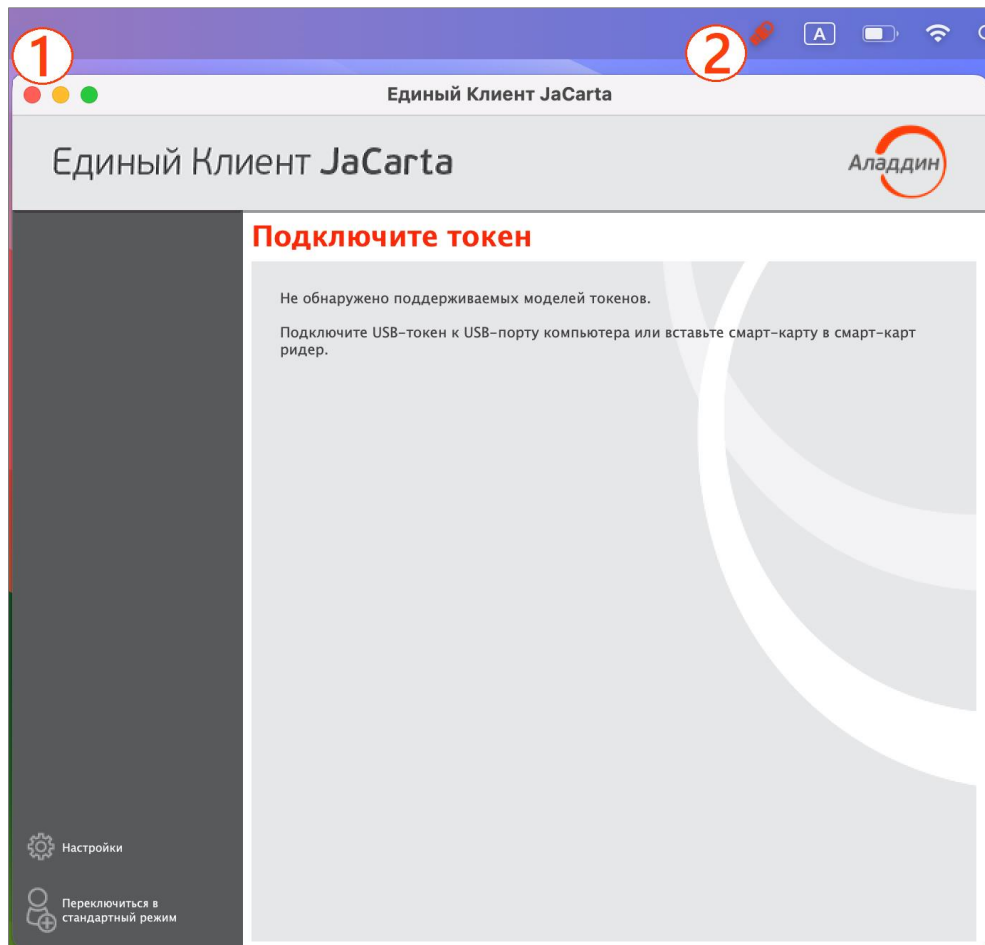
1

2

A

Единый Клиент JaCarta

Единый Клиент JaCarta

Аладдин

Подключите токен

Не обнаружено поддерживаемых моделей токенов.

Подключите USB-токен к USB-порту компьютера или вставьте смарт-карту в смарт-карт ридер.

Настройки

Переключиться в стандартный режим